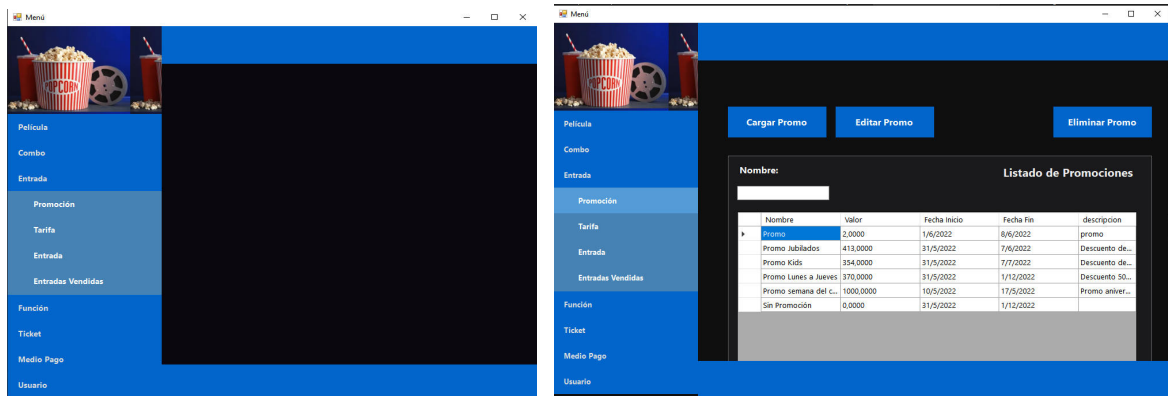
Menú

Película
Combo
Entrada
Promoción
Tarifa
Entrada
Entradas Vendidas
Función
Ticket
Medio Pago
Usuario

Menú

Película
Combo
Entrada
Promoción
Tarifa
Entrada
Entradas Vendidas
Función
Ticket
Medio Pago
Usuario

Cargar Promo
Editar Promo
Eliminar Promo

Nombre:
Listado de Promociones

| Nombre | Valor | Fecha Inicio | Fecha Fin | descripcion |
|---|---|---|---|---|
| Promo | 2,0000 | 1/6/2022 | 8/6/2022 | promo |
| Promo Jubilados | 413,0000 | 31/5/2022 | 7/6/2022 | Descuento de... |
| Promo Kids | 354,0000 | 31/5/2022 | 7/7/2022 | Descuento de... |
| Promo Lunes a Jueves | 370,0000 | 31/5/2022 | 1/12/2022 | Descuento 50... |
| Promo semana del c... | 1000,0000 | 10/5/2022 | 17/5/2022 | Promo aniver... |
| Sin Promoción | 0,0000 | 31/5/2022 | 1/12/2022 | |